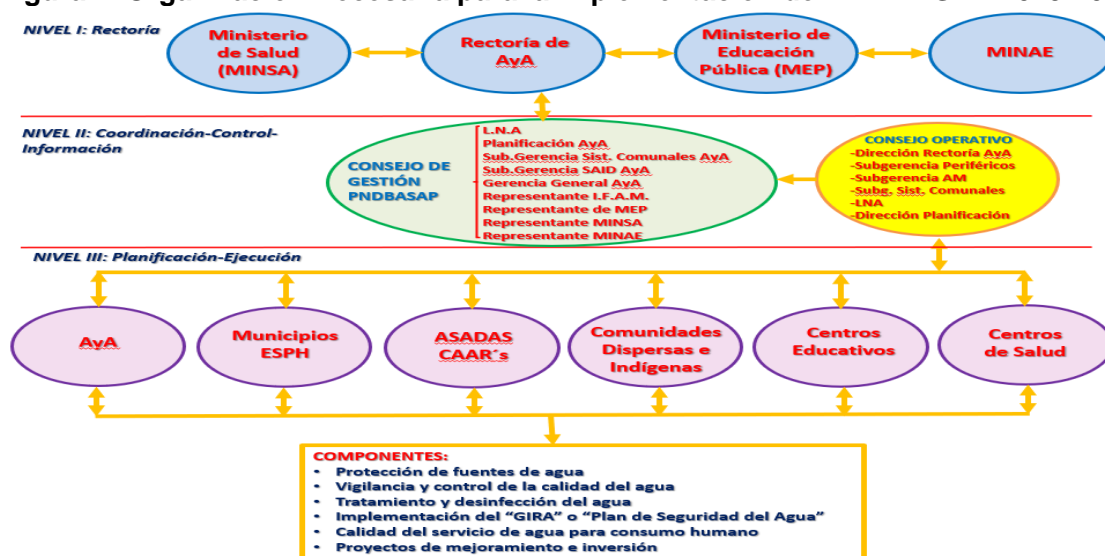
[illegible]gura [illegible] Organización necesaria para la implementación del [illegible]

NIVEL I: Rectoría

Ministerio de Salud (MINSA)

Rectoría de AyA

Ministerio de Educación Pública (MEP)

MINAE

NIVEL II: Coordinación-Control-Información

CONSEJO DE GESTIÓN PNDBASAP

L.N.A
Planificación AyA
Sub.Gerencia Sist. Comunales AyA
Sub.Gerencia SAID AyA
Gerencia General AyA
Representante I.F.A.M.
Representante de MEP
Representante MINSA
Representante MINAE

CONSEJO OPERATIVO
-Dirección Rectoría AyA
-Subgerencia Periféricos
-Subgerencia AM
-Subg. Sist. Comunales
-LNA
-Dirección Planificación

NIVEL III: Planificación-Ejecución

AyA

Municipios ESPH

ASADAS CAAR´s

Comunidades Dispersas e Indígenas

Centros Educativos

Centros de Salud

COMPONENTES:
• Protección de fuentes de agua
• Vigilancia y control de la calidad del agua
• Tratamiento y desinfección del agua
• Implementación del "GIRA" o "Plan de Seguridad del Agua"
• Calidad del servicio de agua para consumo humano
• Proyectos de mejoramiento e inversión